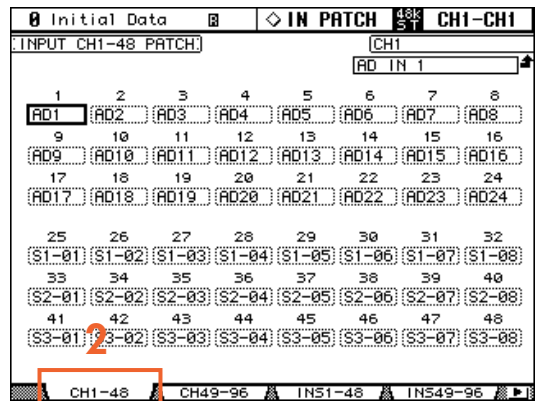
0 Initial Data B ◇IN PATCH 48k ST CH1-CH1

INPUT CH1-48 PATCH

CH1

AD IN 1

| 1 | 2 | 3 | 4 | 5 | 6 | 7 | 8 |
|---|---|---|---|---|---|---|---|
| AD1 | AD2 | AD3 | AD4 | AD5 | AD6 | AD7 | AD8 |
| 9 | 10 | 11 | 12 | 13 | 14 | 15 | 16 |
| AD9 | AD10 | AD11 | AD12 | AD13 | AD14 | AD15 | AD16 |
| 17 | 18 | 19 | 20 | 21 | 22 | 23 | 24 |
| AD17 | AD18 | AD19 | AD20 | AD21 | AD22 | AD23 | AD24 |
| 25 | 26 | 27 | 28 | 29 | 30 | 31 | 32 |
| S1-01 | S1-02 | S1-03 | S1-04 | S1-05 | S1-06 | S1-07 | S1-08 |
| 33 | 34 | 35 | 36 | 37 | 38 | 39 | 40 |
| S2-01 | S2-02 | S2-03 | S2-04 | S2-05 | S2-06 | S2-07 | S2-08 |
| 41 | 42 | 43 | 44 | 45 | 46 | 47 | 48 |
| S3-01 | S3-02 | S3-03 | S3-04 | S3-05 | S3-06 | S3-07 | S3-08 |

2

CH1-48 CH49-96 INS1-48 INS49-96